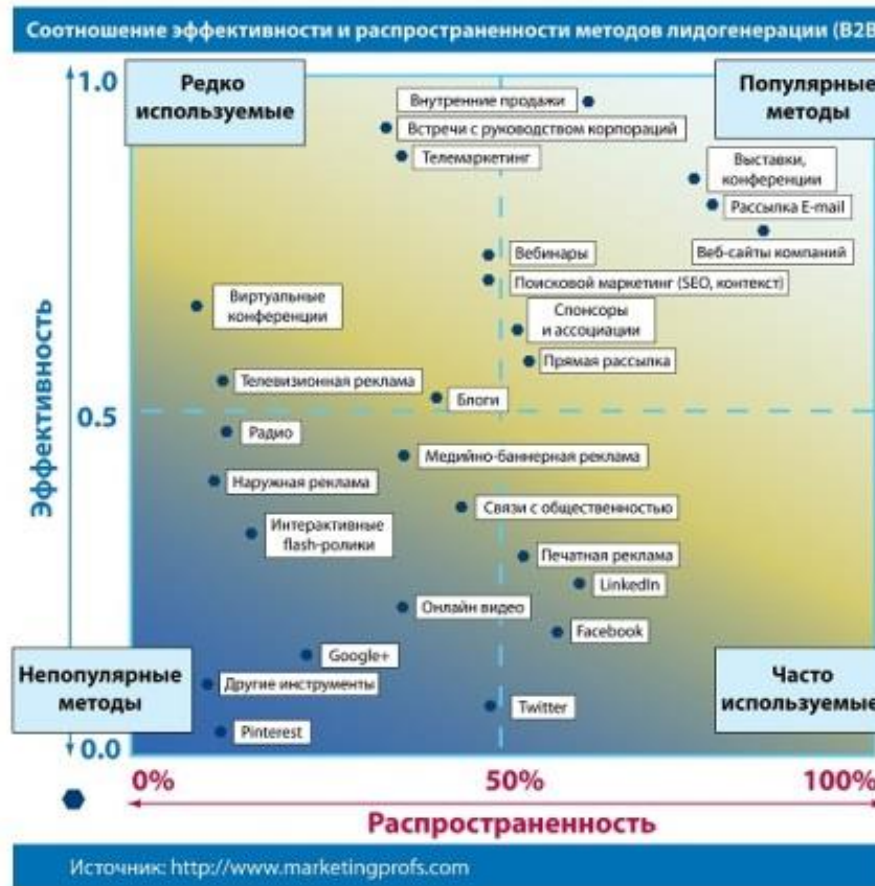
Соотношение эффективности и распространенности методов лидогенерации (B2B

1.0

Редко используемые

Популярные методы

Внутренние продажи

Встречи с руководством корпораций

Телемаркетинг

Выставки, конференции

Рассылка E-mail

Веб-сайты компаний

Вебинары

Поисковой маркетинг (SEO, контекст)

Виртуальные конференции

Спонсоры и ассоциации

Прямая рассылка

Телевизионная реклама

Блоги

Эффективность

0.5

Радио

Медийно-баннерная реклама

Наружная реклама

Связи с общественностью

Интерактивные flash-ролики

Печатная реклама

LinkedIn

Онлайн видео

Facebook

Google+

Непопулярные методы

Другие инструменты

Часто используемые

Twitter

Pinterest

0.0

0%

50%

100%

Распространенность

Источник: http://www.marketingprofs.com